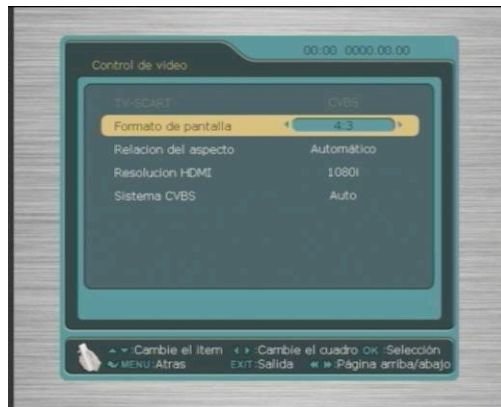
00:00 0000.00.00
Control de video

TV-SCART CVBS
Formato de pantalla 4:3
Relacion del aspecto Automático
Resolucion HDMI 1080i
Sistema CVBS Auto

Cambie el item Cambie el cuadro OK :Selección
MENU:Atras EXIT:Salida Página arriba/abajo